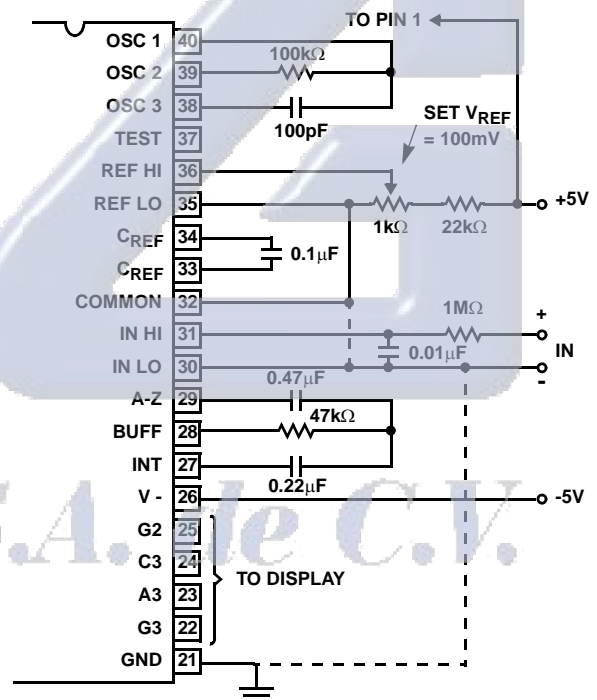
TO PIN 1

OSC 1 40
OSC 2 39
OSC 3 38
TEST 37
REF HI 36
REF LO 35
$C_{REF}$ 34
$C_{REF}$ 33
COMMON 32
IN HI 31
IN LO 30
A-Z 29
BUFF 28
INT 27
V - 26
G2 25
C3 24
A3 23
G3 22
GND 21

100kΩ
100pF
SET $V_{REF}$ = 100mV
1kΩ
22kΩ
+5V
0.1μF
1MΩ
+
IN
-
0.01μF
0.47μF
47kΩ
0.22μF
-5V
TO DISPLAY

.A. de C.V.